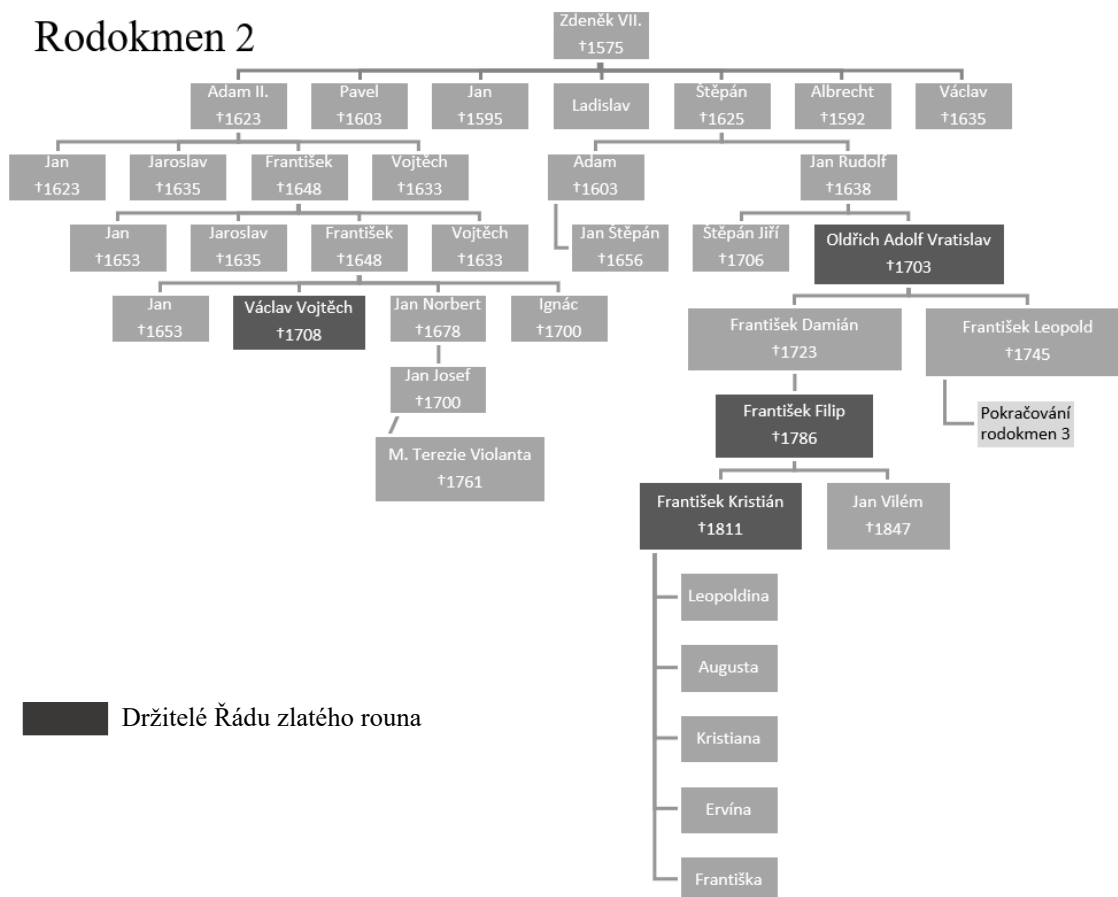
Rodokmen 2

Zdeněk VII.
†1575

Adam II.
†1623

Pavel
†1603

Jan
†1595

Ladislav

Štěpán
†1625

Albrecht
†1592

Václav
†1635

Jan
†1623

Jaroslav
†1635

František
†1648

Vojtěch
†1633

Adam
†1603

Jan Rudolf
†1638

Jan
†1653

Jaroslav
†1635

František
†1648

Vojtěch
†1633

Jan Štěpán
†1656

Štěpán Jiří
†1706

Oldřich Adolf Vratislav
†1703

Jan
†1653

Václav Vojtěch
†1708

Jan Norbert
†1678

Ignác
†1700

František Damián
†1723

František Leopold
†1745

Jan Josef
†1700

Pokračování rodokmen 3

M. Terezie Violanta
†1761

František Filip
†1786

František Kristián
†1811

Jan Vilém
†1847

Leopoldina

Augusta

Kristiana

Ervína

Františka

Držitelé Řádu zlatého rouna